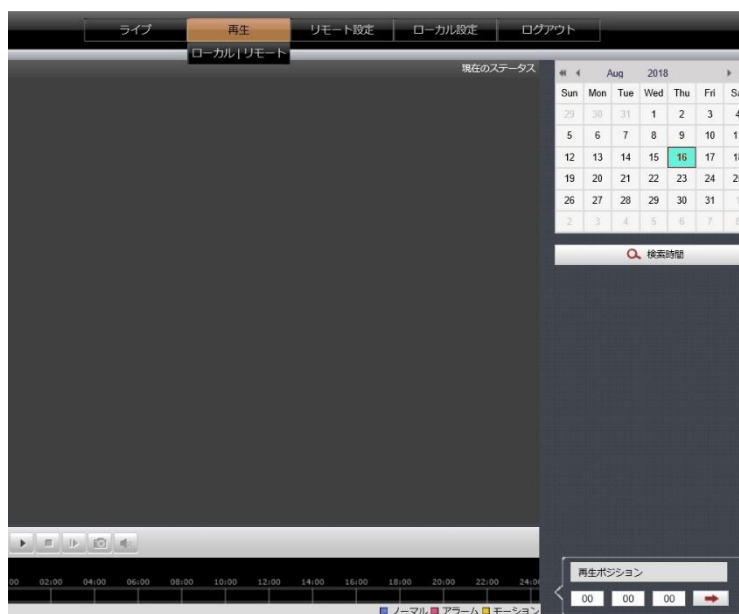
ライブ | 再生 | リモート設定 | ローカル設定 | ログアウト

ローカル | リモート

現在のステータス

Aug 2018

| Sun | Mon | Tue | Wed | Thu | Fri | Sa |
|---|---|---|---|---|---|---|
| 29 | 30 | 31 | 1 | 2 | 3 | 4 |
| 5 | 6 | 7 | 8 | 9 | 10 | 1 |
| 12 | 13 | 14 | 15 | 16 | 17 | 1 |
| 19 | 20 | 21 | 22 | 23 | 24 | 2 |
| 26 | 27 | 28 | 29 | 30 | 31 | 1 |
| 2 | 3 | 4 | 5 | 6 | 7 | 8 |

検索時間

00 02:00 04:00 06:00 08:00 10:00 12:00 14:00 16:00 18:00 20:00 22:00 24:0

ノーマル アラーム モーション

再生ポジション

00 00 00